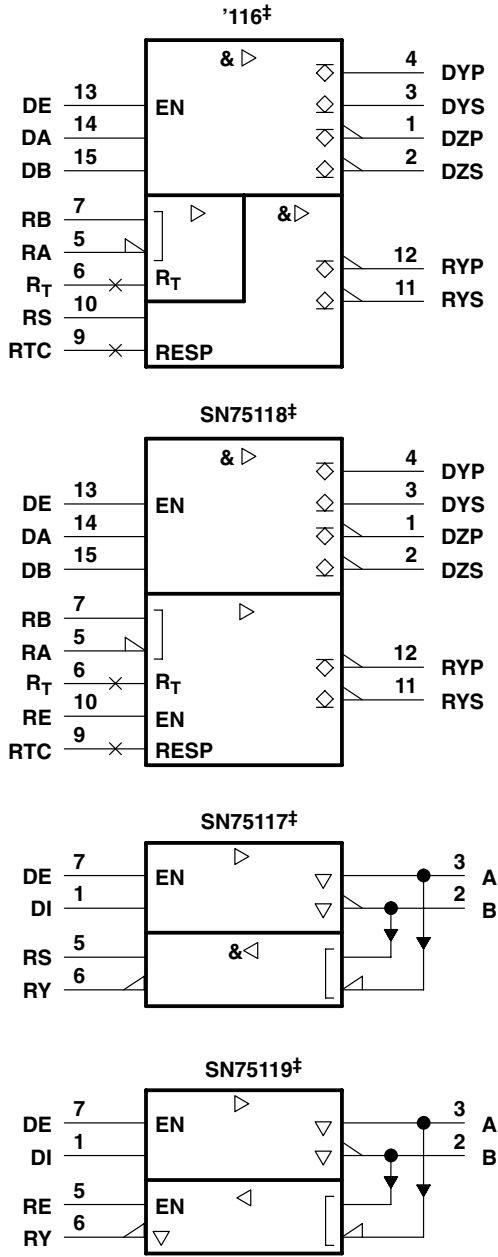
'116‡

& ▷

DE 13 EN
DA 14
DB 15

4 DYP
3 DYS
1 DZP
2 DZS

RB 7
RA 5
$R_T$ 6 $R_T$
RS 10
RTC 9 RESP

▷
&▷

12 RYP
11 RYS

SN75118‡

& ▷

DE 13 EN
DA 14
DB 15

4 DYP
3 DYS
1 DZP
2 DZS

▷

RB 7
RA 5
$R_T$ 6 $R_T$
RE 10 EN
RTC 9 RESP

12 RYP
11 RYS

SN75117‡

▷
DE 7 EN
DI 1

3 A
2 B

&◁
RS 5
RY 6

SN75119‡

▷
DE 7 EN
DI 1

3 A
2 B

◁
RE 5 EN
RY 6 ▽